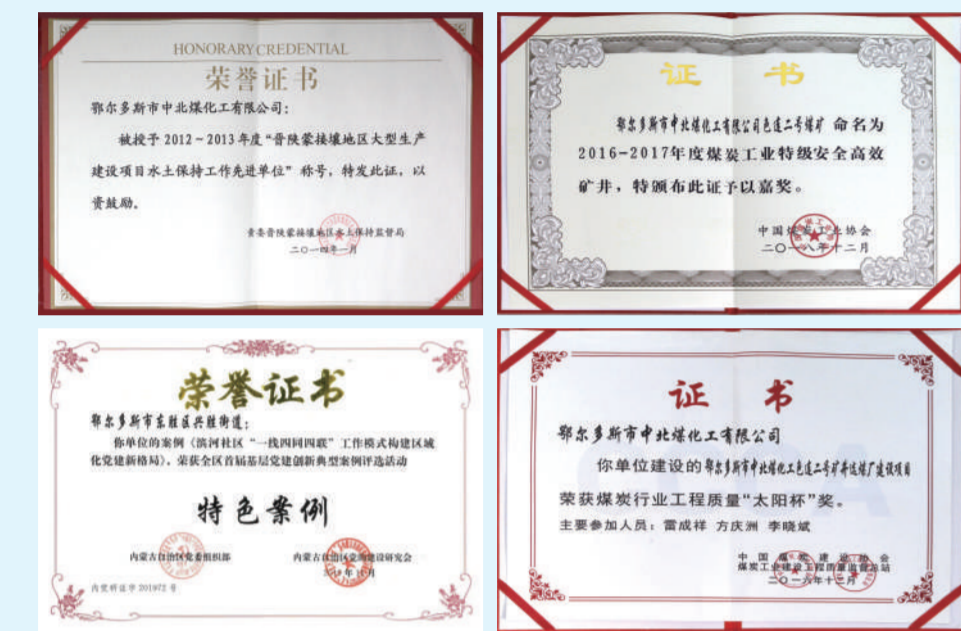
HONORARY CREDENTIAL

荣誉证书

鄂尔多斯市中北煤化工有限公司：

被授予 2012～2013 年度"晋陕蒙接壤地区大型生产建设项目水土保持工作先进单位"称号，特发此证，以资鼓励。

黄委晋陕蒙接壤地区水土保持监督局

二〇一四年一月

证书

鄂尔多斯市中北煤化工有限公司色连二号煤矿 命名为 2016-2017年度煤炭工业特级安全高效矿井，特颁布此证予以嘉奖。

中国煤炭工业协会

二〇一八年十二月

荣誉证书

鄂尔多斯市东胜区兴胜街道：

你单位的案例《滨河社区"一线四同四联"工作模式构建区域化党建新格局》，荣获全区首届基层党建创新典型案例评选活动

特色案例

内蒙古自治区党委组织部

内蒙古自治区党的建设研究会

二〇一九年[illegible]月

内党研证字 201972 号

证书

鄂尔多斯市中北煤化工有限公司

你单位建设的鄂尔多斯市中北煤化工色连二号矿井选煤厂建设项目

荣获煤炭行业工程质量"太阳杯"奖。

主要参加人员：雷成祥 方庆洲 李晓斌

中国煤炭建设协会

煤炭工业建设工程质量监督总站

二〇一六年十二月